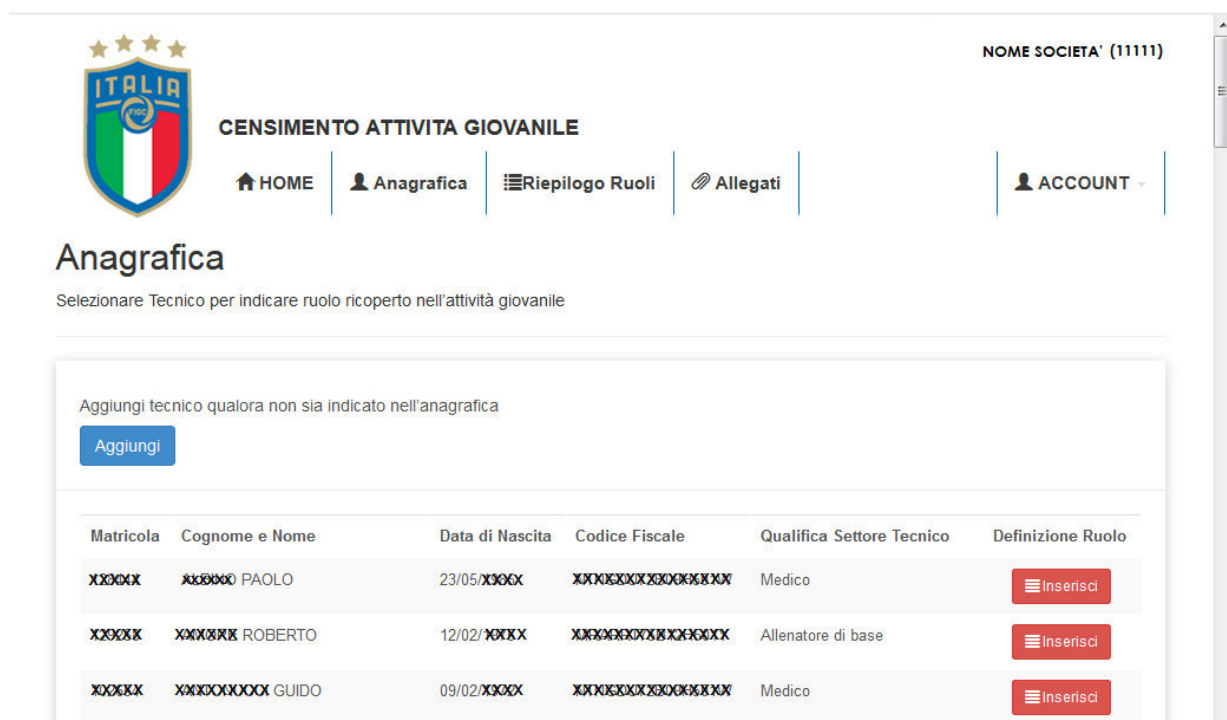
ITALIA
FIGC

NOME SOCIETA' (11111)

CENSIMENTO ATTIVITA GIOVANILE

HOME Anagrafica Riepilogo Ruoli Allegati ACCOUNT

Anagrafica

Selezionare Tecnico per indicare ruolo ricoperto nell'attività giovanile

Aggiungi tecnico qualora non sia indicato nell'anagrafica

Aggiungi

| Matricola | Cognome e Nome | Data di Nascita | Codice Fiscale | Qualifica Settore Tecnico | Definizione Ruolo |
|---|---|---|---|---|---|
| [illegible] | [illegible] PAOLO | 23/05/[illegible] | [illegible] | Medico | Inserisci |
| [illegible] | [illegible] ROBERTO | 12/02/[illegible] | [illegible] | Allenatore di base | Inserisci |
| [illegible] | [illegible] GUIDO | 09/02/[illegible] | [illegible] | Medico | Inserisci |